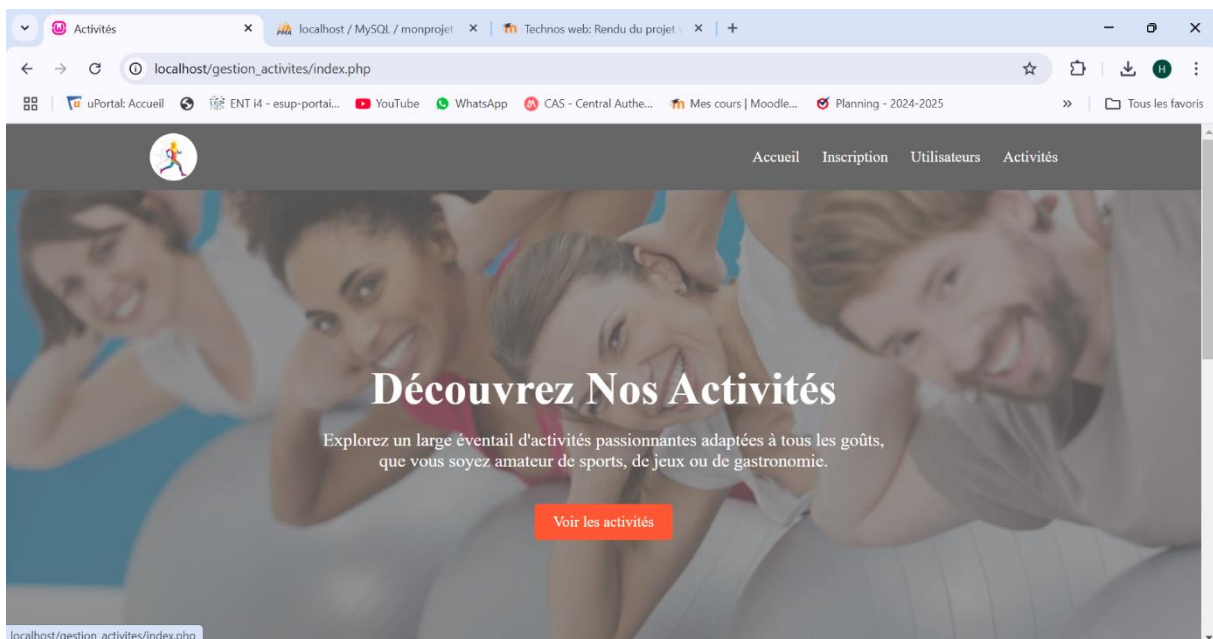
Activités
localhost / MySQL / monprojet
Technos web: Rendu du projet
localhost/gestion_activites/index.php
uPortal: Accueil
ENT i4 - esup-portai...
YouTube
WhatsApp
CAS - Central Authe...
Mes cours | Moodle...
Planning - 2024-2025
Tous les favoris

Accueil Inscription Utilisateurs Activités

Découvrez Nos Activités

Explorez un large éventail d'activités passionnantes adaptées à tous les goûts, que vous soyez amateur de sports, de jeux ou de gastronomie.

Voir les activités

localhost/gestion_activites/index.php